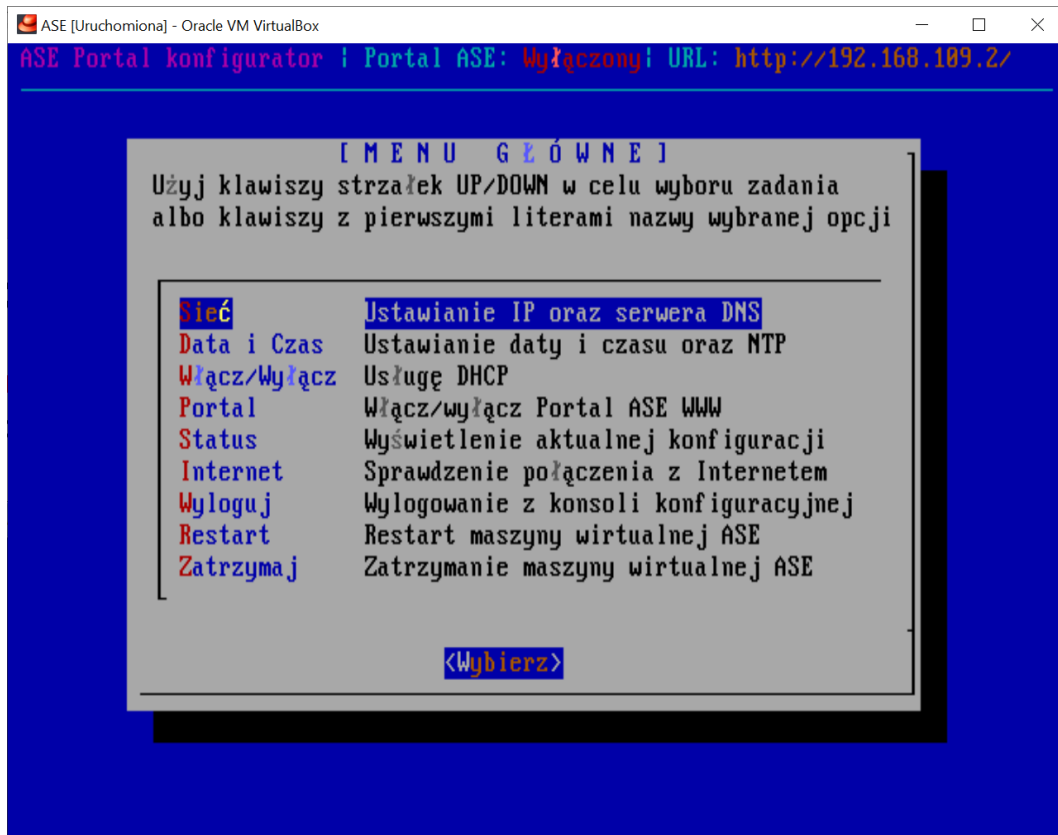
ASE [Uruchomiona] - Oracle VM VirtualBox

ASE Portal konfigurator | Portal ASE: Wyłączony| URL: http://192.168.109.2/

[ M E N U  G Ł Ó W N E ]

Użyj klawiszy strzałek UP/DOWN w celu wyboru zadania albo klawiszy z pierwszymi literami nazwy wybranej opcji

| | |
|---|---|
| Sieć | Ustawianie IP oraz serwera DNS |
| Data i Czas | Ustawianie daty i czasu oraz NTP |
| Włącz/Wyłącz | Usługę DHCP |
| Portal | Włącz/wyłącz Portal ASE WWW |
| Status | Wyświetlenie aktualnej konfiguracji |
| Internet | Sprawdzenie połączenia z Internetem |
| Wyloguj | Wylogowanie z konsoli konfiguracyjnej |
| Restart | Restart maszyny wirtualnej ASE |
| Zatrzymaj | Zatrzymanie maszyny wirtualnej ASE |

<Wybierz>